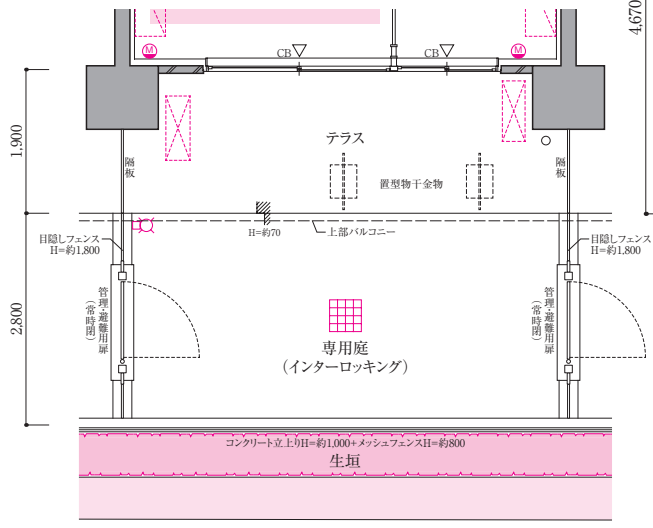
4,670

M
CB
CB
M

1,900

テラス

隔板
隔板

置型物干金物

H=約70
上部バルコニー

目隠しフェンス H=約1,800
目隠しフェンス H=約1,800

2,800

管理・避難用扉（常時閉）
管理・避難用扉（常時閉）

専用庭
（インターロッキング）

コンクリート立上りH=約1,000+メッシュフェンスH=約800
生垣